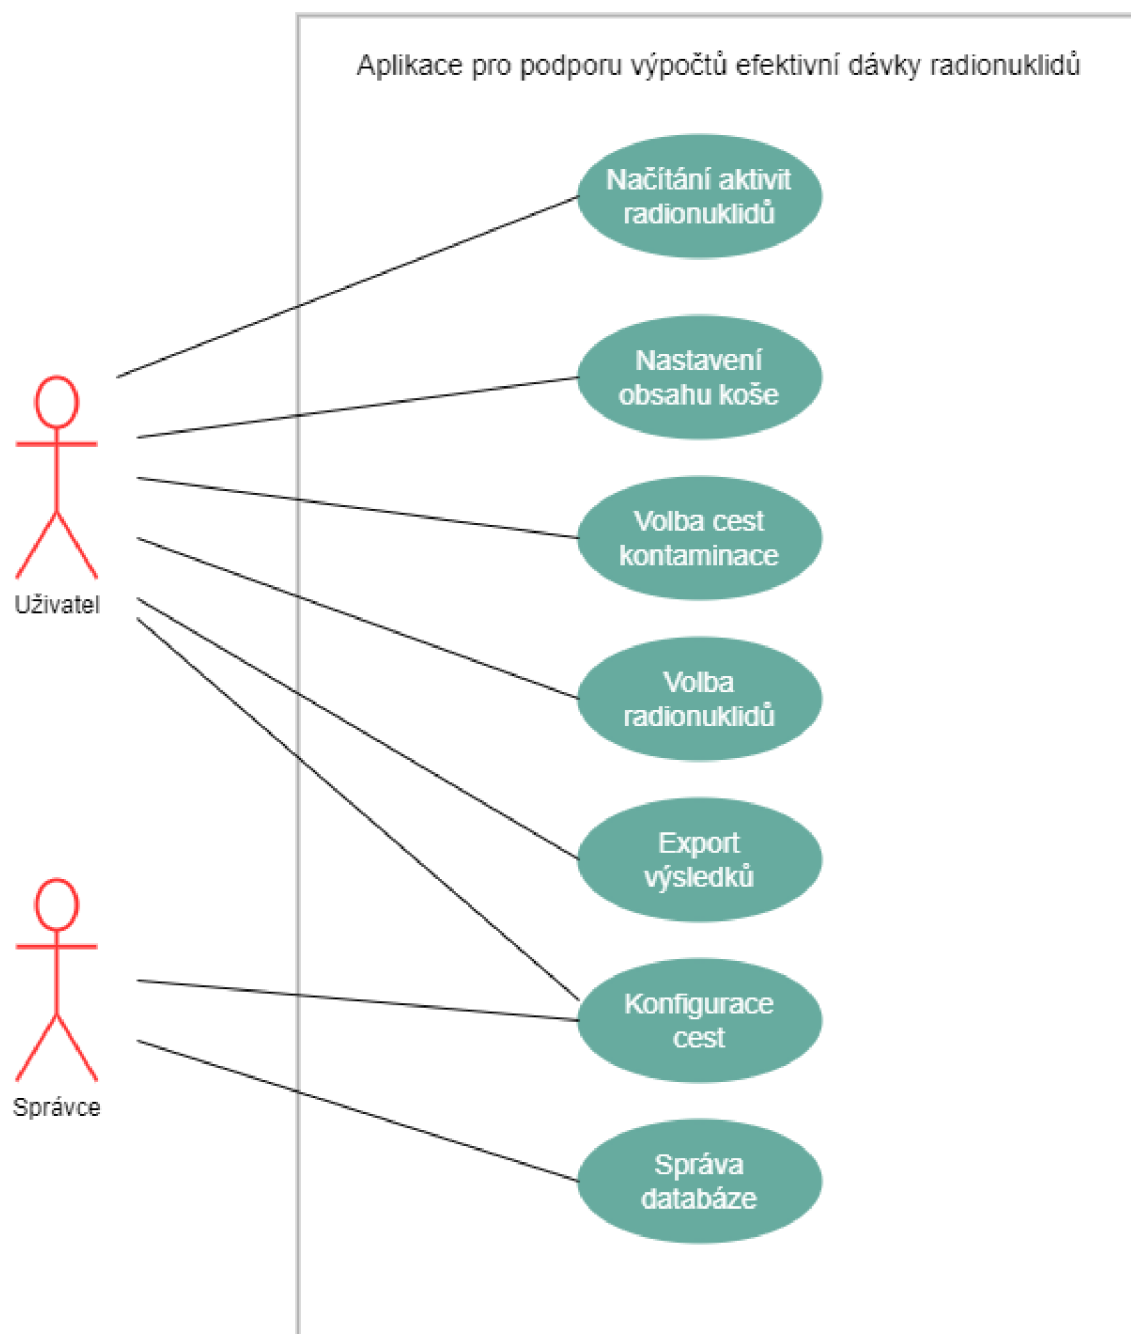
Aplikace pro podporu výpočtů efektivní dávky radionuklidů

Načítání aktivit radionuklidů

Nastavení obsahu koše

Volba cest kontaminace

Volba radionuklidů

Export výsledků

Konfigurace cest

Správa databáze

Uživatel

Správce